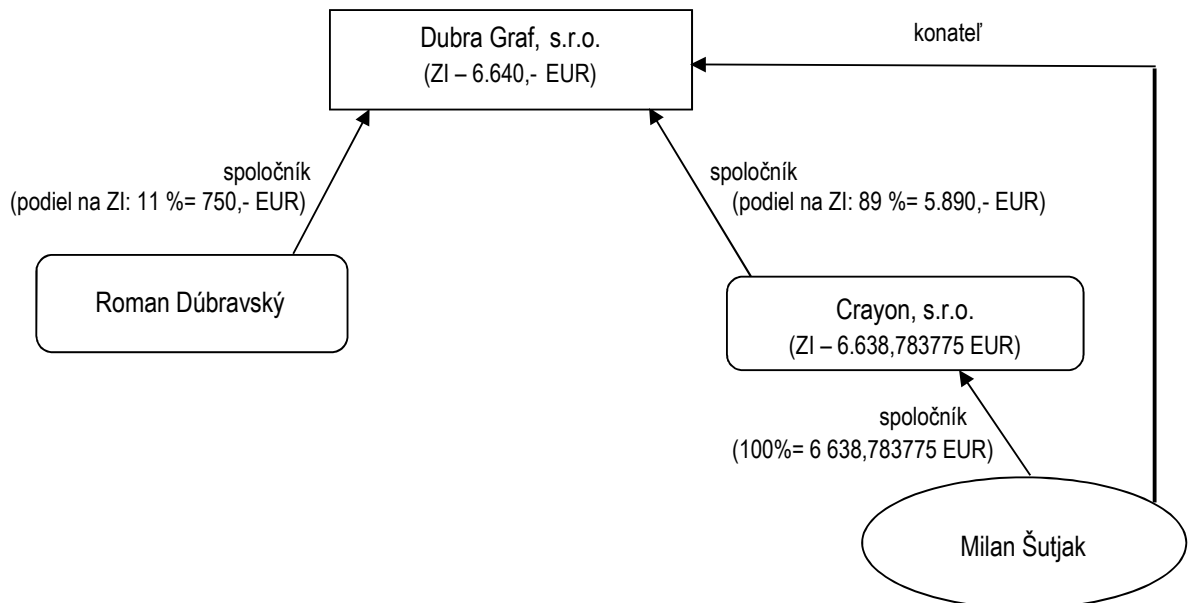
Dubra Graf, s.r.o.
(ZI – 6.640,- EUR)

konateľ

spoločník
(podiel na ZI: 11 %= 750,- EUR)

spoločník
(podiel na ZI: 89 %= 5.890,- EUR)

Roman Dúbravský

Crayon, s.r.o.
(ZI – 6.638,783775 EUR)

spoločník
(100%= 6 638,783775 EUR)

Milan Šutjak